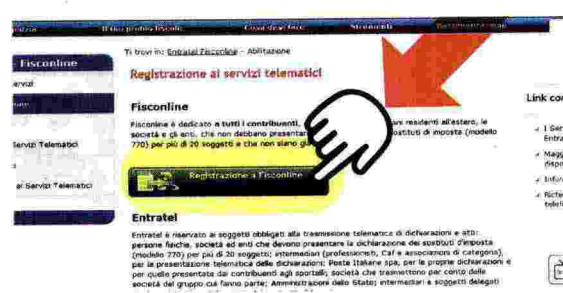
Il tuo profilo fiscale Cosa devi fare Strumenti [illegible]

Fisconline
ervizi
Servizi Telematici
ai Servizi Telematici

Ti trovi in: Entratel Fisconline - Abilitazione

Registrazione ai servizi telematici

Fisconline

Fisconline è dedicato a tutti i contribuenti, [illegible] residenti all'estero, le società e gli enti, che non debbano presentar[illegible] sostituti di imposta (modello 770) per più di 20 soggetti e che non siano gi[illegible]

Registrazione a Fisconline

Entratel

Entratel è riservato ai soggetti obbligati alla trasmissione telematica di dichiarazioni e atti: persone fisiche, società ed enti che devono presentare la dichiarazione dei sostituti d'imposta (modello 770) per più di 20 soggetti; intermediari (professionisti, Caf e associazioni di categoria), per la presentazione telematica delle dichiarazioni; Poste italiane spa, per le proprie dichiarazioni e per quelle presentate dai contribuenti agli sportelli; società che trasmettono per conto delle società del gruppo cui fanno parte; Amministrazioni dello Stato; intermediari e soggetti delegati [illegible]

Link co
I Ser Entra
Magg dispo
Infor
Richi telef